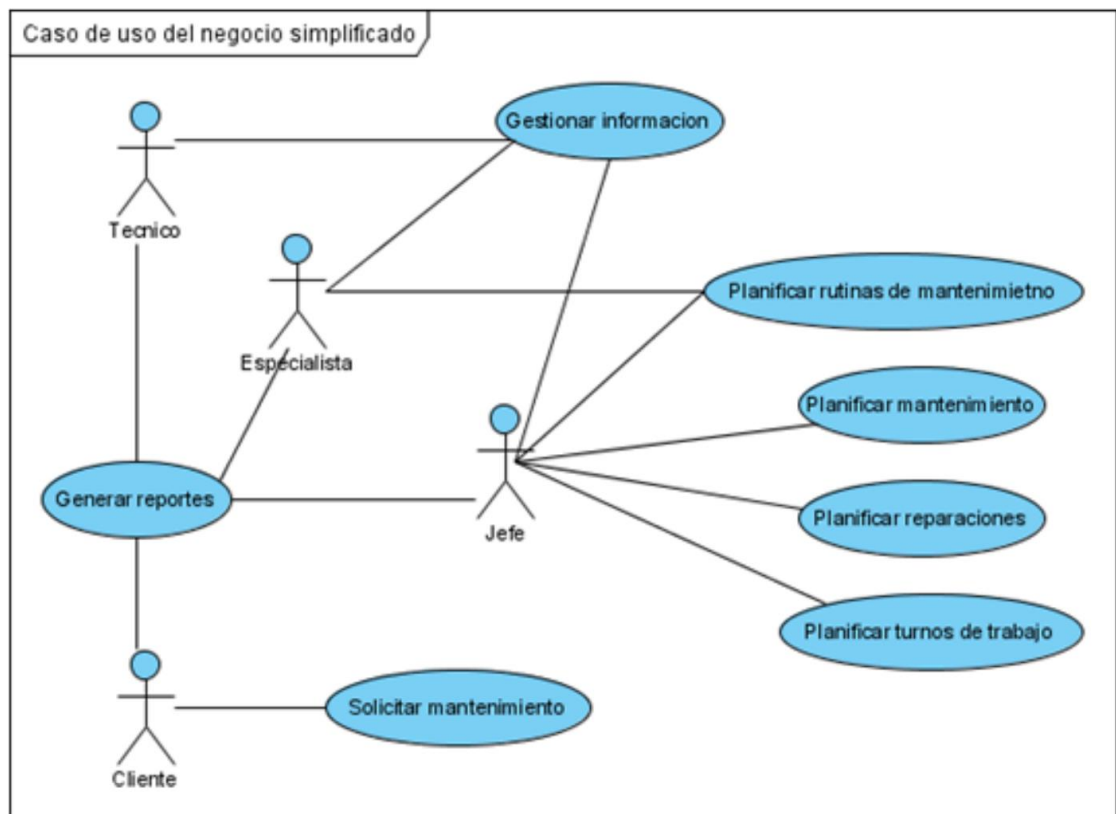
Caso de uso del negocio simplificado

Gestionar informacion

Tecnico

Especialista

Planificar rutinas de mantenimietno

Planificar mantenimiento

Generar reportes

Jefe

Planificar reparaciones

Planificar turnos de trabajo

Solicitar mantenimiento

Cliente